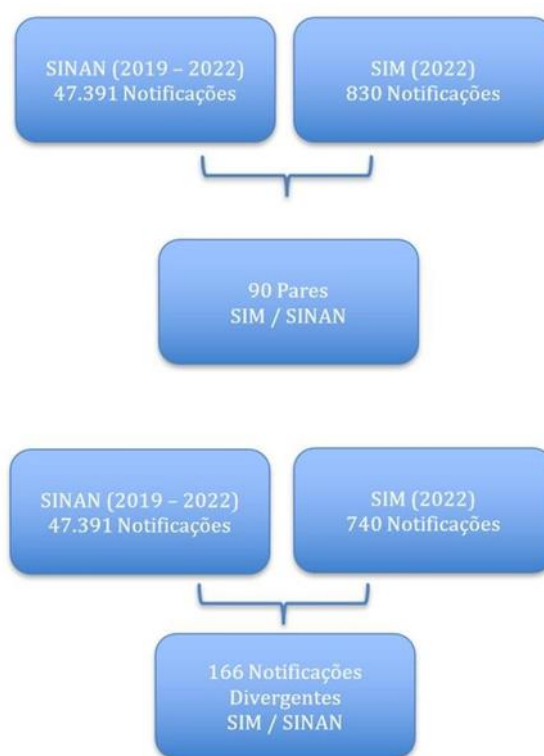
SINAN (2019 – 2022)
47.391 Notificações

SIM (2022)
830 Notificações

90 Pares
SIM / SINAN

SINAN (2019 – 2022)
47.391 Notificações

SIM (2022)
740 Notificações

166 Notificações
Divergentes
SIM / SINAN